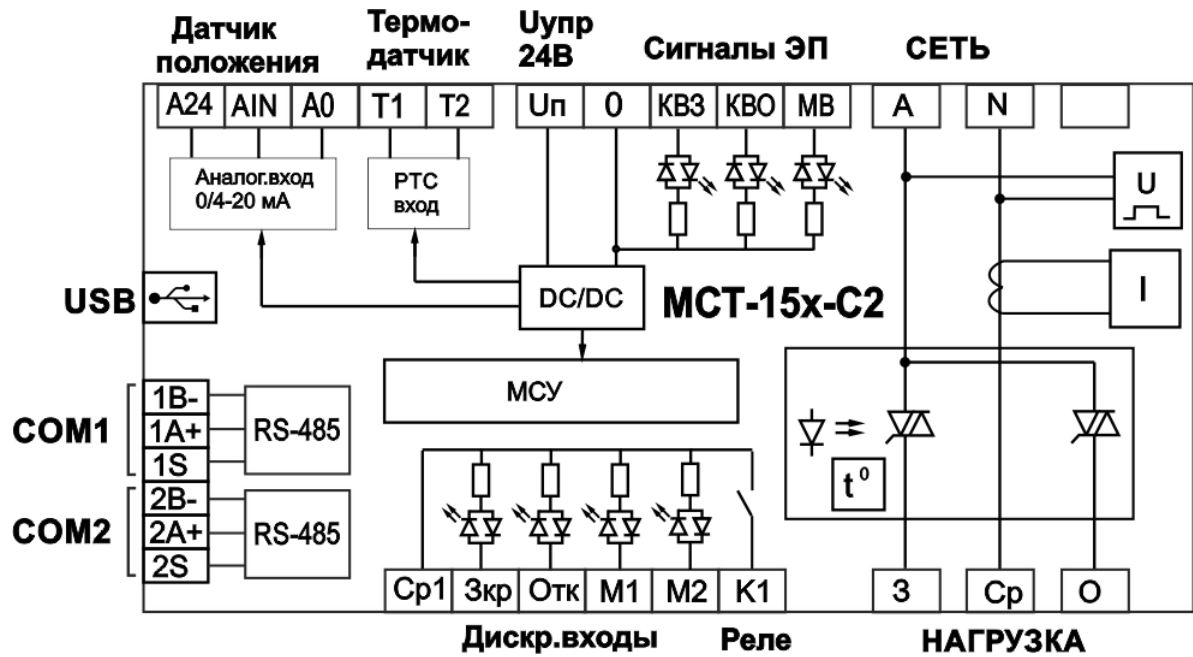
Датчик положения

Термодатчик

Uупр 24В

Сигналы ЭП

СЕТЬ

| A24 | AIN | A0 | T1 | T2 | Uп | 0 | КВЗ | КВО | МВ | A | N |
|---|---|---|---|---|---|---|---|---|---|---|---|

Аналог.вход 0/4-20 мА

PTC вход

U

I

USB

DC/DC

МСТ-15х-С2

МСУ

COM1

1B-
1A+
1S

RS-485

COM2

2B-
2A+
2S

RS-485

$t^0$

| Ср1 | Зкр | Отк | М1 | М2 | К1 | З | Ср | О |
|---|---|---|---|---|---|---|---|---|

Дискр.входы

Реле

НАГРУЗКА